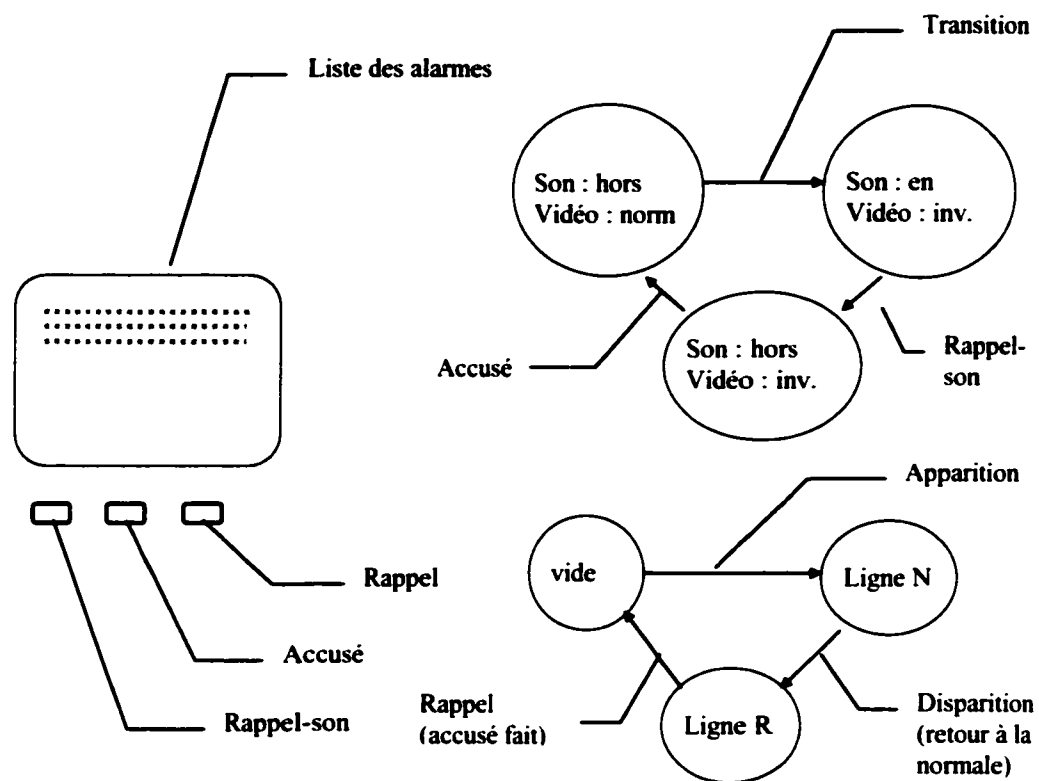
Liste des alarmes

Rappel

Accusé

Rappel-son

Transition

Son : hors
Vidéo : norm

Son : en
Vidéo : inv.

Son : hors
Vidéo : inv.

Accusé

Rappel-son

Apparition

vide

Ligne N

Ligne R

Rappel (accusé fait)

Disparition (retour à la normale)